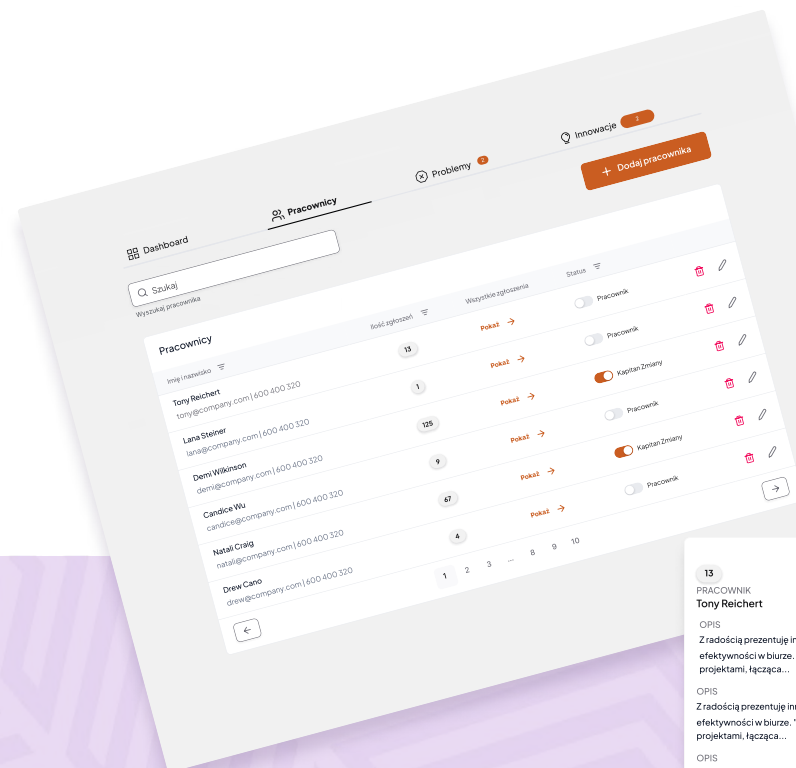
Dashboard

Pracownicy

Problemy 2

Innowacje 3

+ Dodaj pracownika

Szukaj

Wyszukaj pracownika

Pracownicy

| Imię i nazwisko | Ilość zgłoszeń | Wszystkie zgłoszenia | Status |
|---|---|---|---|
| Tony Reichert tony@company.com \| 600 400 320 | 13 | Pokaż → | Pracownik |
| Lana Steiner lana@company.com \| 600 400 320 | 1 | Pokaż → | Pracownik |
| Demi Wilkinson demi@company.com \| 600 400 320 | 125 | Pokaż → | Kapitan Zmiany |
| Candice Wu candice@company.com \| 600 400 320 | 9 | Pokaż → | Pracownik |
| Natali Craig natali@company.com \| 600 400 320 | 67 | Pokaż → | Kapitan Zmiany |
| Drew Cano drew@company.com \| 600 400 320 | 4 | Pokaż → | Pracownik |

1 2 3 ... 8 9 10

13
PRACOWNIK
Tony Reichert

OPIS
Z radością prezentuję in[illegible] efektywności w biurze. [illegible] projektami, łącząca...

OPIS
Z radością prezentuję in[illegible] efektywności w biurze. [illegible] projektami, łącząca...

OPIS